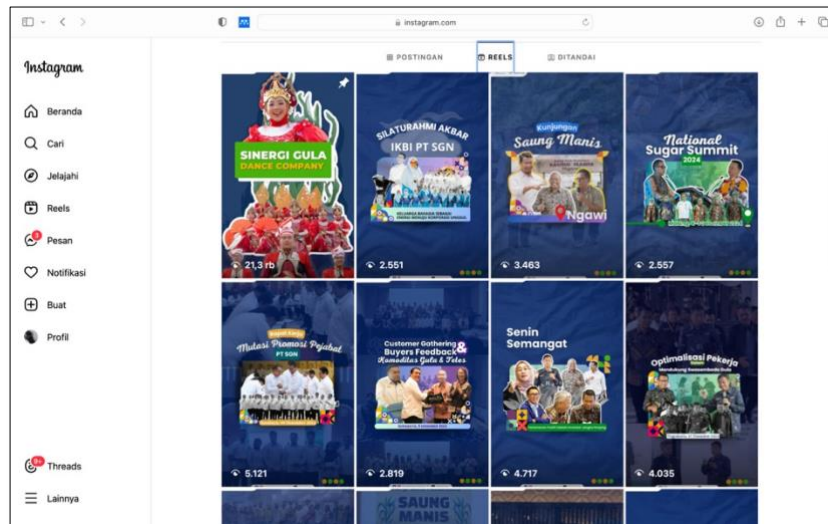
instagram.com

Instagram

Beranda
Cari
Jelajahi
Reels
Pesan
Notifikasi
Buat
Profil

Threads
Lainnya

POSTINGAN
REELS
DITANDAI

SINERGI GULA
DANCE COMPANY
21,3 rb

SILATURAHMI AKBAR
IKBI PT SGN
2.551

Kunjungan
Saung Manis
Ngawi
3.463

National
Sugar Summit
2024
2.557

Rapat Kerja
Mutasi Promosi Pejabat
PT SGN
5.121

Customer Gathering
Buyers Feedback
Komoditas Gula & Tetes
2.819

Senin
Semangat
4.717

Optimalisasi Pekerja
4.035

SAUNG
MANIS